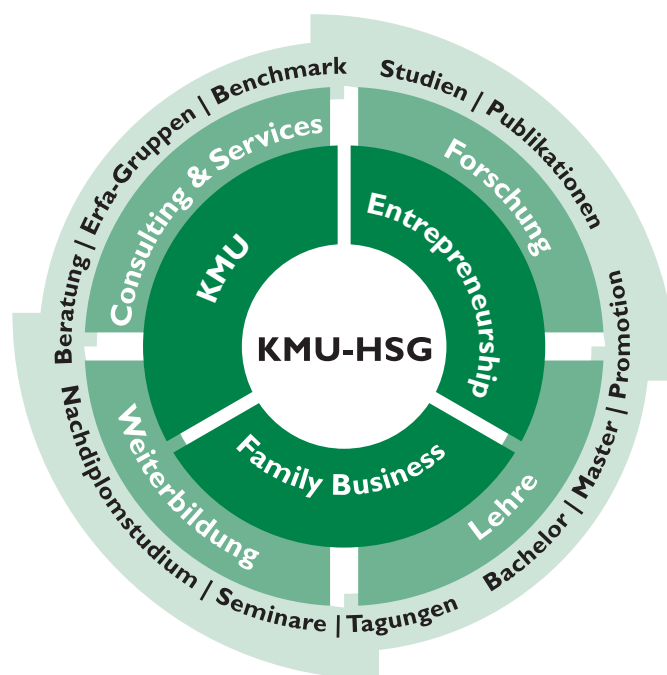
KMU-HSG

KMU

Entrepreneurship

Family Business

Consulting & Services

Forschung

Lehre

Weiterbildung

Beratung | Erfa-Gruppen | Benchmark

Studien | Publikationen

Bachelor | Master | Promotion

Nachdiplomstudium | Seminare | Tagungen